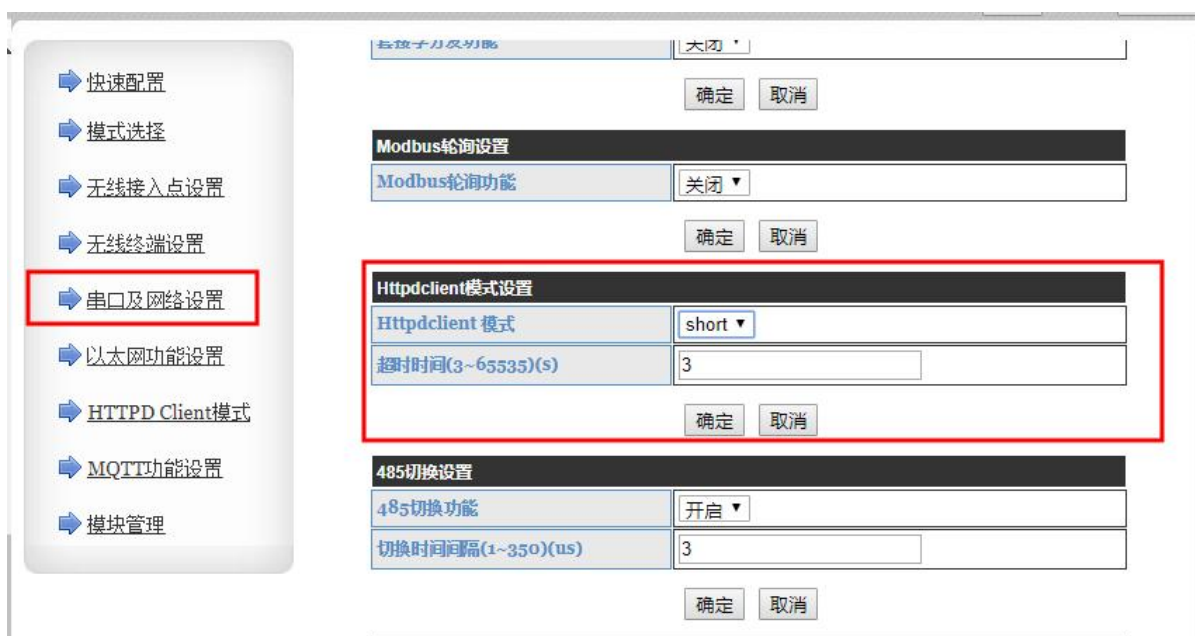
快速配置

模式选择

无线接入点设置

无线终端设置

串口及网络设置

以太网功能设置

HTTPD Client模式

MQTT功能设置

模块管理

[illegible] 关闭

确定 取消

Modbus轮询设置

| Modbus轮询功能 | 关闭 |
|---|---|

确定 取消

Httpdclient模式设置

| Httpdclient 模式 | short |
|---|---|
| 超时时间(3~65535)(s) | 3 |

确定 取消

485切换设置

| 485切换功能 | 开启 |
|---|---|
| 切换时间间隔(1~350)(us) | 3 |

确定 取消